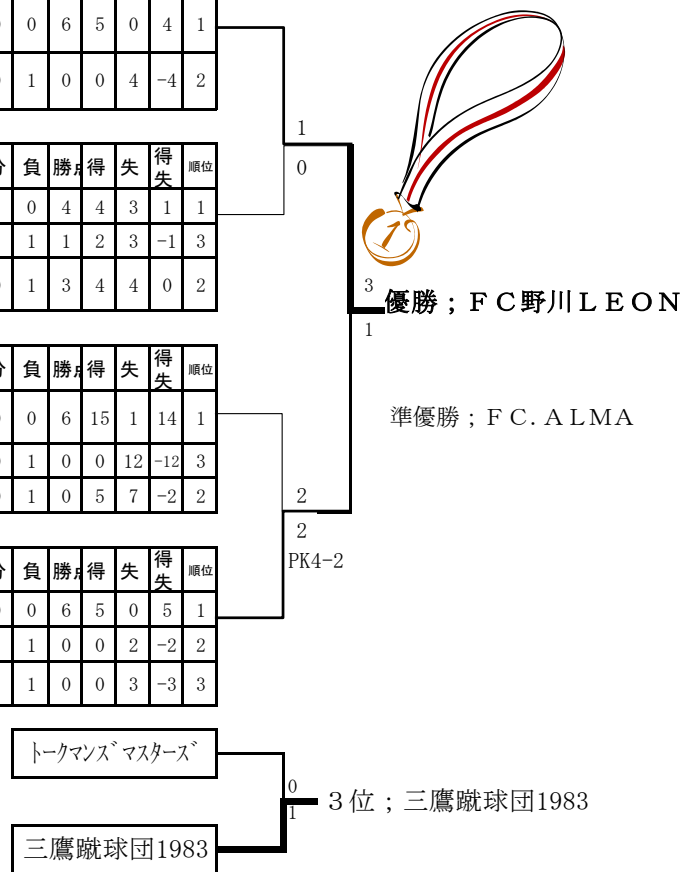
| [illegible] | 0 | 6 | 5 | 0 | 4 | 1 |
|---|---|---|---|---|---|---|
| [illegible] | 1 | 0 | 0 | 4 | -4 | 2 |

| 分 | 負 | 勝点 | 得 | 失 | 得失 | 順位 |
|---|---|---|---|---|---|---|
| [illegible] | 0 | 4 | 4 | 3 | 1 | 1 |
| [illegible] | 1 | 1 | 2 | 3 | -1 | 3 |
| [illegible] | 1 | 3 | 4 | 4 | 0 | 2 |

| 分 | 負 | 勝点 | 得 | 失 | 得失 | 順位 |
|---|---|---|---|---|---|---|
| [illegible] | 0 | 6 | 15 | 1 | 14 | 1 |
| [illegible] | 1 | 0 | 0 | 12 | -12 | 3 |
| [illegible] | 1 | 0 | 5 | 7 | -2 | 2 |

| 分 | 負 | 勝点 | 得 | 失 | 得失 | 順位 |
|---|---|---|---|---|---|---|
| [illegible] | 0 | 6 | 5 | 0 | 5 | 1 |
| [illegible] | 1 | 0 | 0 | 2 | -2 | 2 |
| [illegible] | 1 | 0 | 0 | 3 | -3 | 3 |

1
0

3
優勝；ＦＣ野川ＬＥＯＮ
1

準優勝；ＦＣ．ＡＬＭＡ

2
2
PK4-2

トークマンズマスターズ
0
1
３位；三鷹蹴球団1983
三鷹蹴球団1983